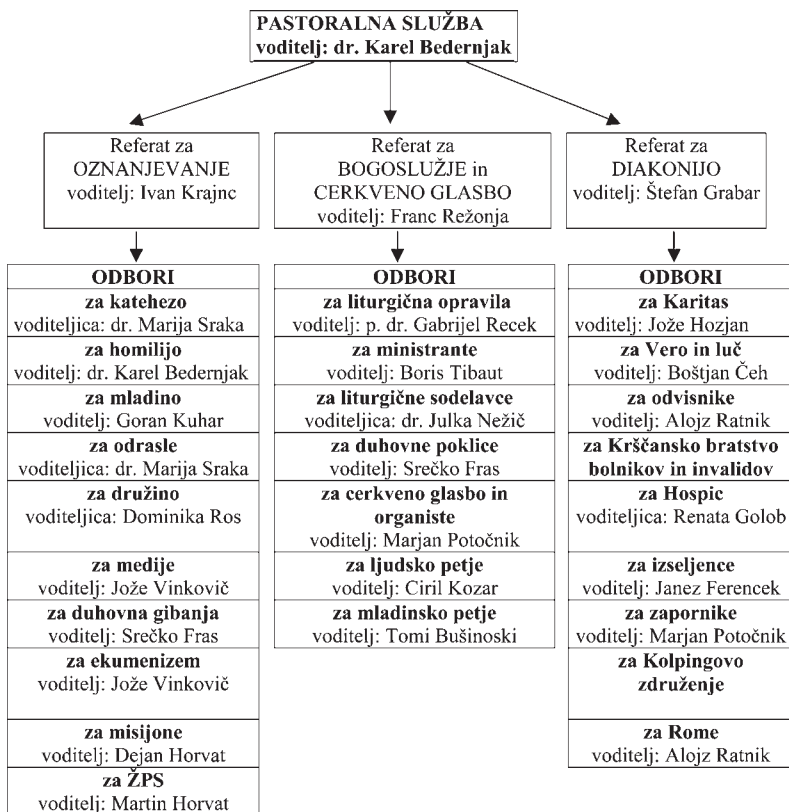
PASTORALNA SLUŽBA
voditelj: dr. Karel Bedernjak

Referat za OZNANJEVANJE
voditelj: Ivan Krajnc

Referat za BOGOSLUŽJE in CERKVENO GLASBO
voditelj: Franc Režonja

Referat za DIAKONIJO
voditelj: Štefan Grabar

ODBORI
za katehezo
voditeljica: dr. Marija Sraka
za homilijo
voditelj: dr. Karel Bedernjak
za mladino
voditelj: Goran Kuhar
za odrasle
voditeljica: dr. Marija Sraka
za družino
voditeljica: Dominika Ros
za medije
voditelj: Jože Vinkovič
za duhovna gibanja
voditelj: Srečko Fras
za ekumenizem
voditelj: Jože Vinkovič
za misijone
voditelj: Dejan Horvat
za ŽPS
voditelj: Martin Horvat

ODBORI
za liturgična opravila
voditelj: p. dr. Gabrijel Recek
za ministrante
voditelj: Boris Tibaut
za liturgične sodelavce
voditeljica: dr. Julka Nežič
za duhovne poklice
voditelj: Srečko Fras
za cerkveno glasbo in organiste
voditelj: Marjan Potočnik
za ljudsko petje
voditelj: Ciril Kozar
za mladinsko petje
voditelj: Tomi Bušinoski

ODBORI
za Karitas
voditelj: Jože Hozjan
za Vero in luč
voditelj: Boštjan Čeh
za odvisnike
voditelj: Alojz Ratnik
za Krščansko bratstvo bolnikov in invalidov
za Hospic
voditeljica: Renata Golob
za izseljence
voditelj: Janez Ferencek
za zapornike
voditelj: Marjan Potočnik
za Kolpingovo združenje
za Rome
voditelj: Alojz Ratnik